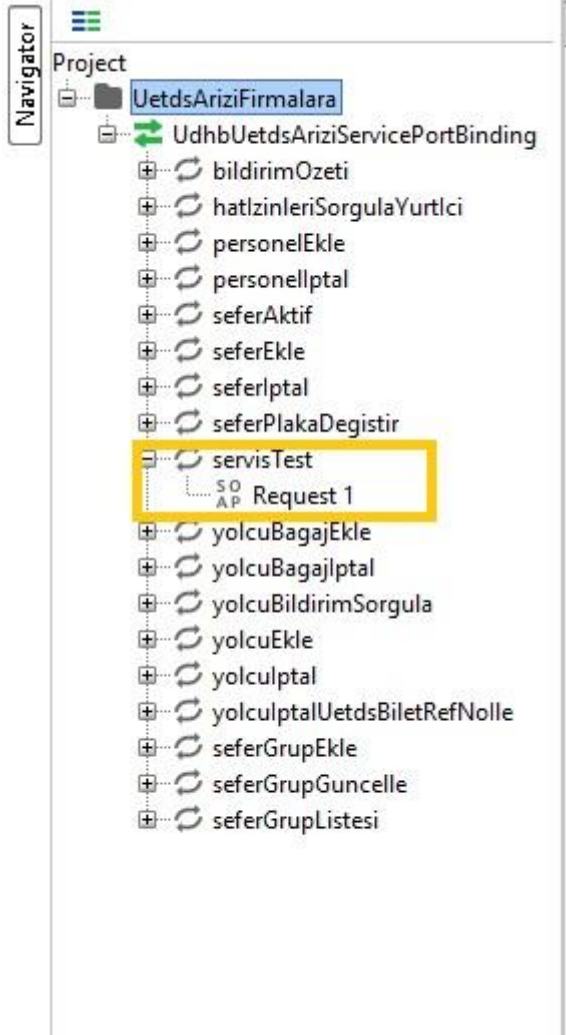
Navigator

Project
UetdsAriziFirmalara
UdhbUetdsAriziServicePortBinding
bildirimOzeti
hatIzinleriSorgulaYurtIci
personelEkle
personelIptal
seferAktif
seferEkle
seferIptal
seferPlakaDegistir
servisTest
SOAP Request 1
yolcuBagajEkle
yolcuBagajIptal
yolcuBildirimSorgula
yolcuEkle
yolcuIptal
yolcuIptalUetdsBiletRefNoIle
seferGrupEkle
seferGrupGuncelle
seferGrupListesi